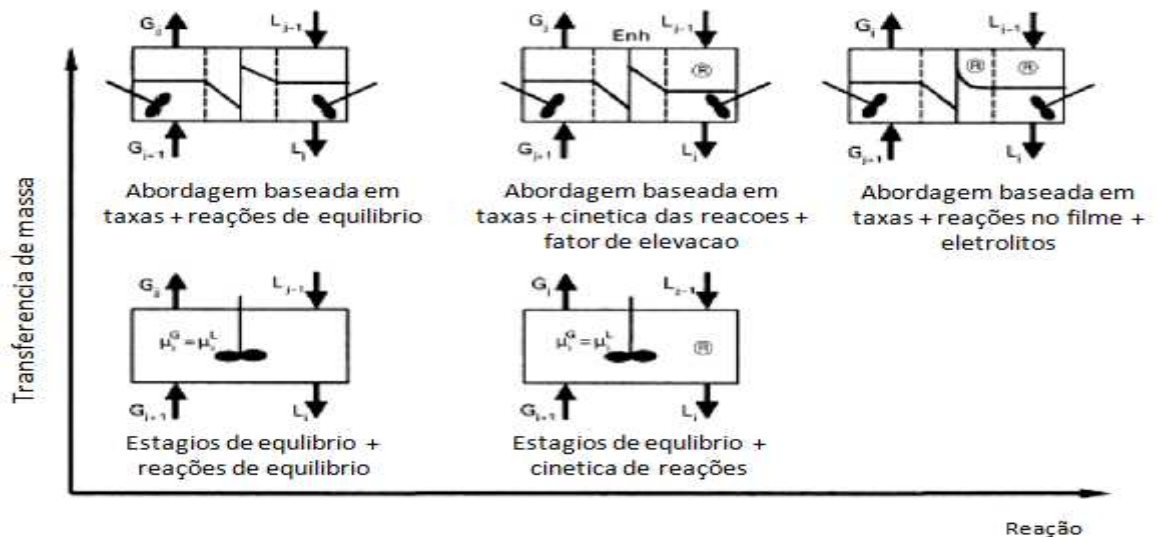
$G_j$ $L_{j-1}$ $G_{j-1}$ $L_j$

Abordagem baseada em taxas + reações de equilibrio

$G_j$ Enh $L_{j-1}$ R $G_{j-1}$ $L_j$

Abordagem baseada em taxas + cinetica das reacoes + fator de elevacao

$G_j$ $L_{j-1}$ R R $G_{j-1}$ $L_j$

Abordagem baseada em taxas + reações no filme + eletrolitos

Transferencia de massa

$G_j$ $L_{j-1}$ $\mu_i^G = \mu_i^L$ $G_{j-1}$ $L_j$

Estagios de equlibrio + reações de equlibrio

$G_j$ $L_{j-1}$ $\mu_i^G = \mu_i^L$ R $G_{j-1}$ $L_j$

Estagios de equlibrio + cinetica de reações

Reação